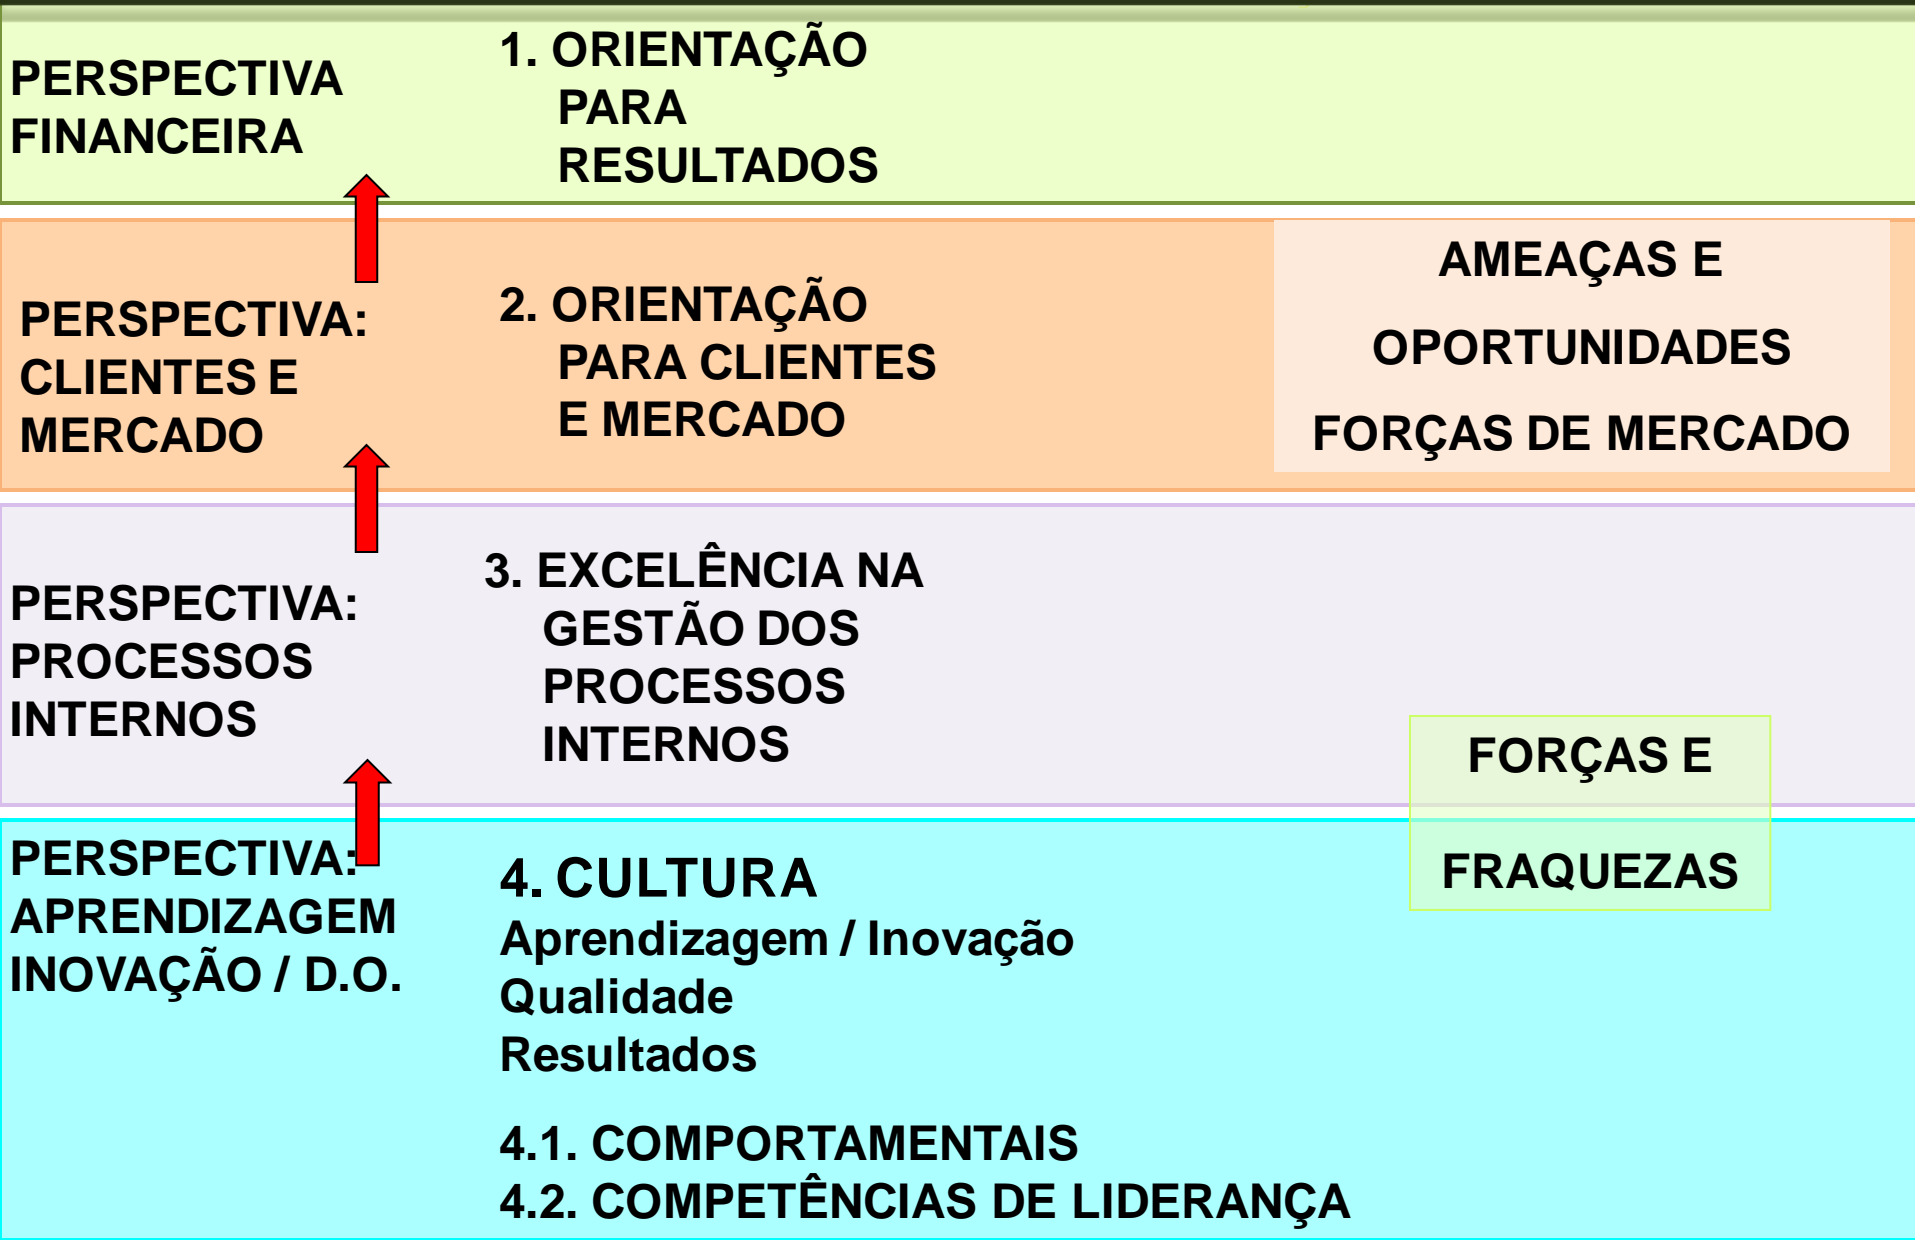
PERSPECTIVA FINANCEIRA

1. ORIENTAÇÃO PARA RESULTADOS

PERSPECTIVA: CLIENTES E MERCADO

2. ORIENTAÇÃO PARA CLIENTES E MERCADO

AMEAÇAS E

OPORTUNIDADES

FORÇAS DE MERCADO

PERSPECTIVA: PROCESSOS INTERNOS

3. EXCELÊNCIA NA GESTÃO DOS PROCESSOS INTERNOS

FORÇAS E

FRAQUEZAS

PERSPECTIVA: APRENDIZAGEM INOVAÇÃO / D.O.

4. CULTURA
Aprendizagem / Inovação
Qualidade
Resultados

4.1. COMPORTAMENTAIS
4.2. COMPETÊNCIAS DE LIDERANÇA